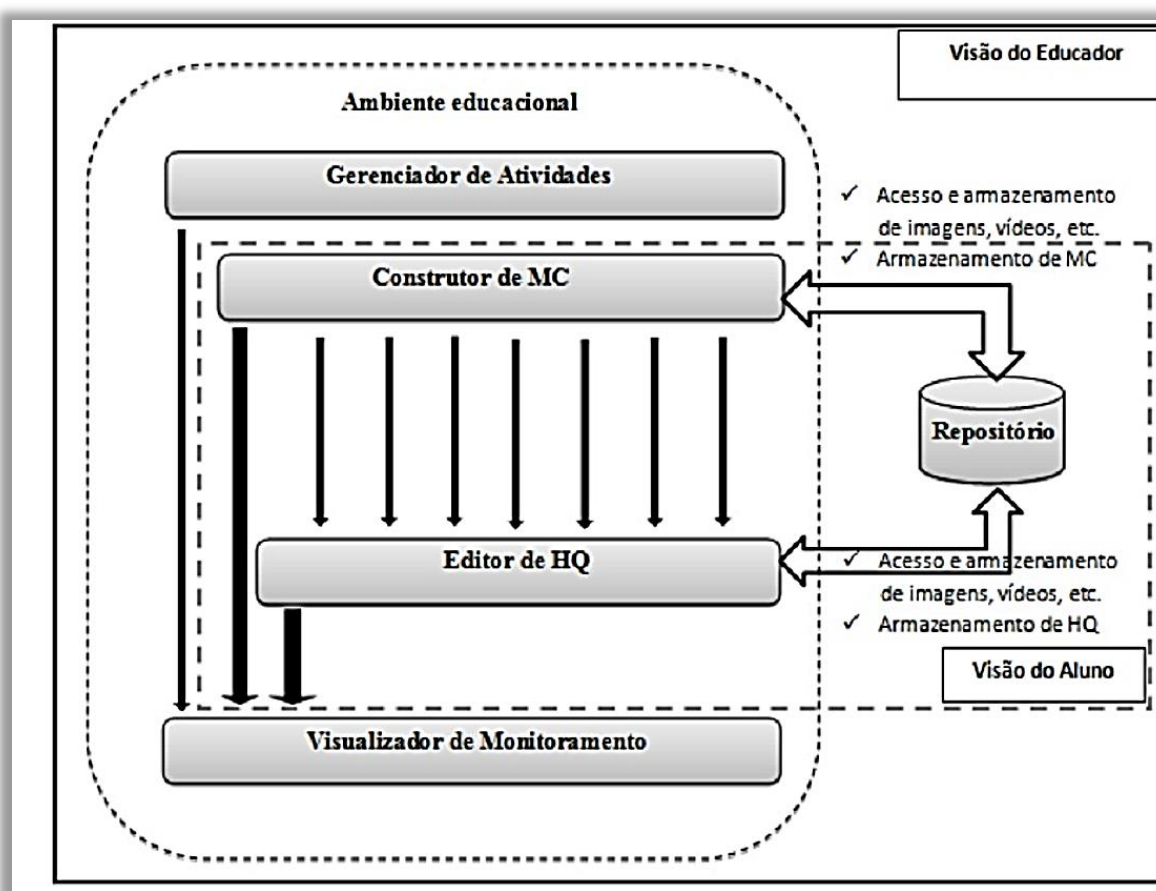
Visão do Educador

Ambiente educacional

Gerenciador de Atividades

✓ Acesso e armazenamento de imagens, vídeos, etc.
✓ Armazenamento de MC

Construtor de MC

Repositório

Editor de HQ

✓ Acesso e armazenamento de imagens, vídeos, etc.
✓ Armazenamento de HQ

Visão do Aluno

Visualizador de Monitoramento